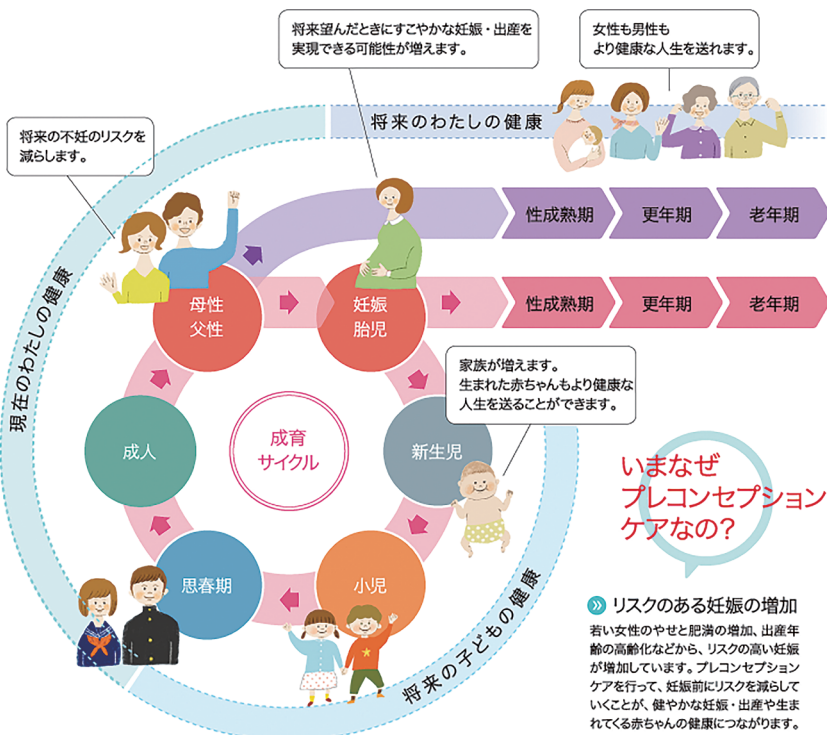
将来望んだときにすこやかな妊娠・出産を実現できる可能性が増えます。

女性も男性もより健康な人生を送れます。

将来のわたしの健康

将来の不妊のリスクを減らします。

性成熟期

更年期

老年期

母性
父性

妊娠
胎児

性成熟期

更年期

老年期

現在のわたしの健康

家族が増えます。生まれた赤ちゃんもより健康な人生を送ることができます。

成人

成育
サイクル

新生児

いまなぜ
プレコンセプション
ケアなの？

思春期

小児

将来の子どもの健康

» リスクのある妊娠の増加

若い女性のやせと肥満の増加、出産年齢の高齢化などから、リスクの高い妊娠が増加しています。プレコンセプションケアを行って、妊娠前にリスクを減らしていくことが、健やかな妊娠・出産や生まれてくる赤ちゃんの健康につながります。